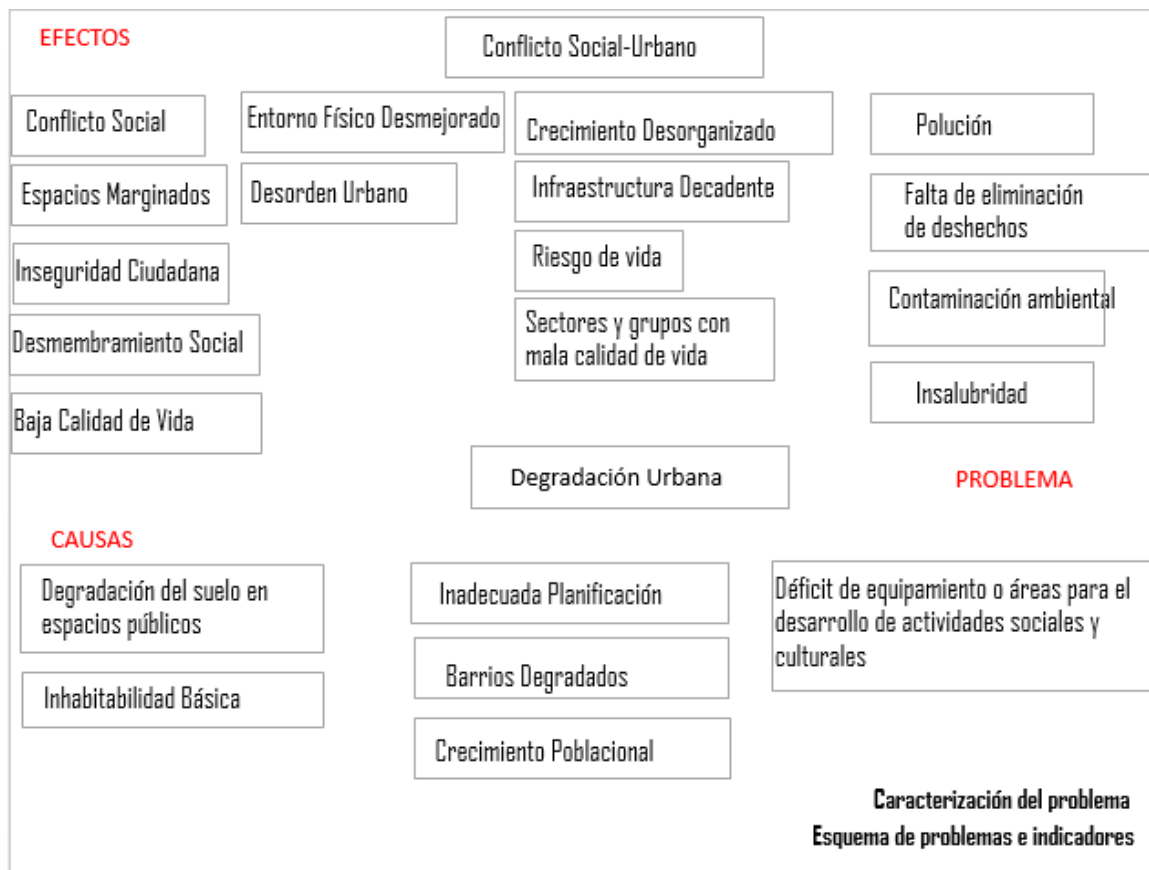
EFECTOS

Conflicto Social-Urbano

Conflicto Social

Entorno Físico Desmejorado

Crecimiento Desorganizado

Polución

Espacios Marginados

Desorden Urbano

Infraestructura Decadente

Falta de eliminación de deshechos

Inseguridad Ciudadana

Riesgo de vida

Contaminación ambiental

Desmembramiento Social

Sectores y grupos con mala calidad de vida

Insalubridad

Baja Calidad de Vida

Degradación Urbana

PROBLEMA

CAUSAS

Degradación del suelo en espacios públicos

Inadecuada Planificación

Déficit de equipamiento o áreas para el desarrollo de actividades sociales y culturales

Barrios Degradados

Inhabitabilidad Básica

Crecimiento Poblacional

Caracterización del problema
Esquema de problemas e indicadores